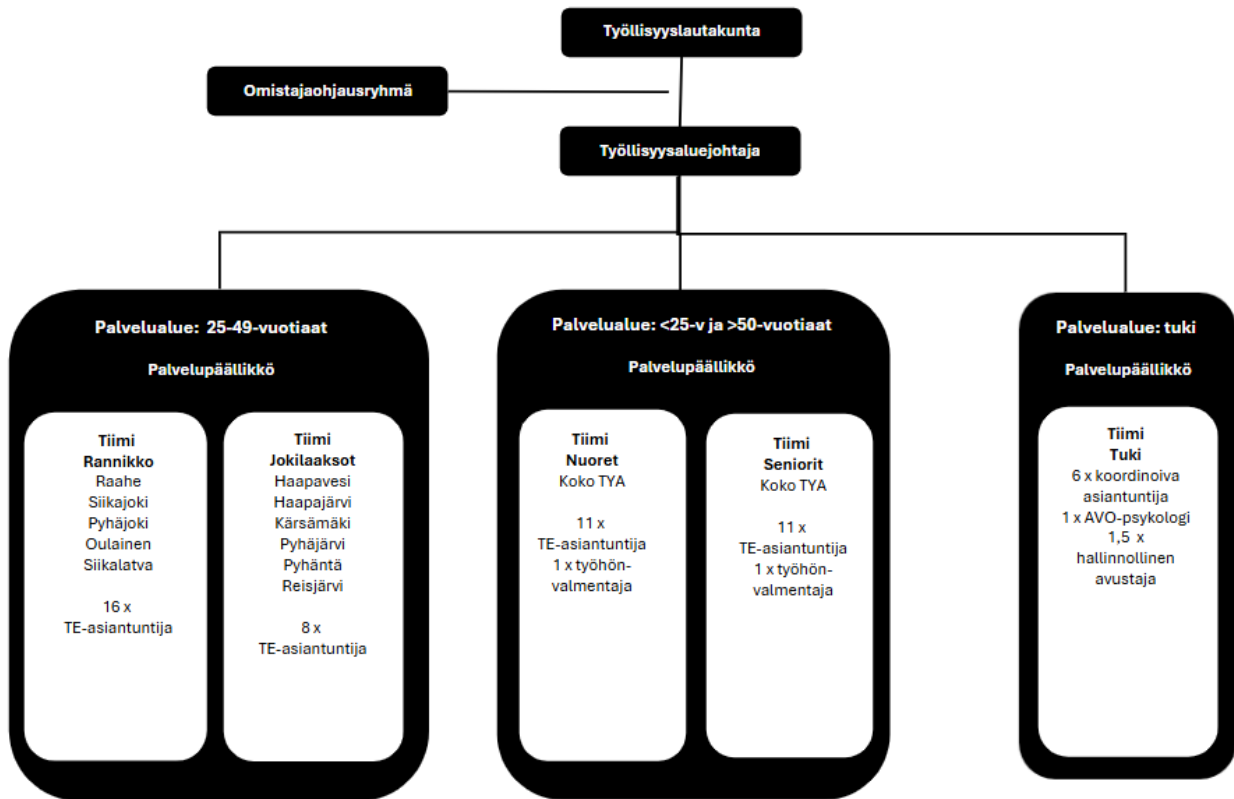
Työllisyyslautakunta

Omistajaohjausryhmä

Työllisyysaluejohtaja

Palvelualue: 25-49-vuotiaat

Palvelupäällikkö

Tiimi
Rannikko
Raahe
Siikajoki
Pyhäjoki
Oulainen
Siikalatva

16 x
TE-asiantuntija

Tiimi
Jokilaaksot
Haapavesi
Haapajärvi
Kärsämäki
Pyhäjärvi
Pyhäntä
Reisjärvi

8 x
TE-asiantuntija

Palvelualue: <25-v ja >50-vuotiaat

Palvelupäällikkö

Tiimi
Nuoret
Koko TYA

11 x
TE-asiantuntija
1 x työhönvalmentaja

Tiimi
Seniorit
Koko TYA

11 x
TE-asiantuntija
1 x työhönvalmentaja

Palvelualue: tuki

Palvelupäällikkö

Tiimi
Tuki
6 x koordinoiva asiantuntija
1 x AVO-psykologi
1,5 x hallinnollinen avustaja